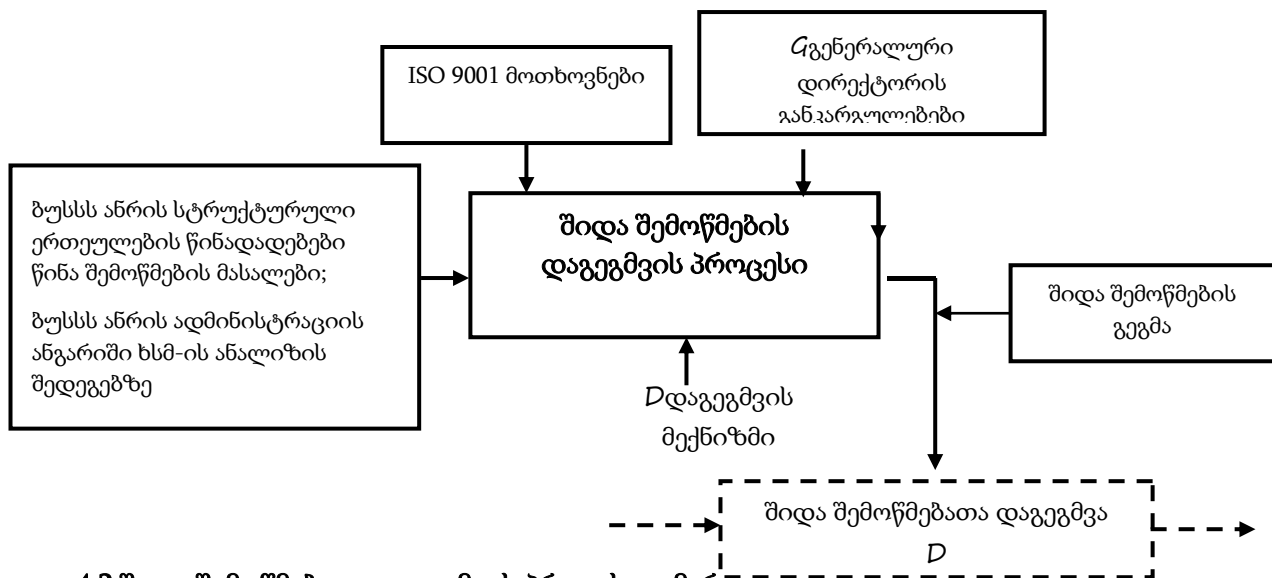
ISO 9001 მოთხოვნები

Gგენერალური დირექტორის განკარგულებები

ბუსსს ანრის სტრუქტურული ერთეულების წინადადებები წინა შემოწმების მასალები;

ბუსსს ანრის ადმინისტრაციის ანგარიში ხსმ-ის ანალიზის შედეგებზე

შიდა შემოწმების დაგეგმვის პროცესი

შიდა შემოწმების გეგმა

Dდაგეგმვის მექნიზმი

შიდა შემოწმებათა დაგეგმვა D